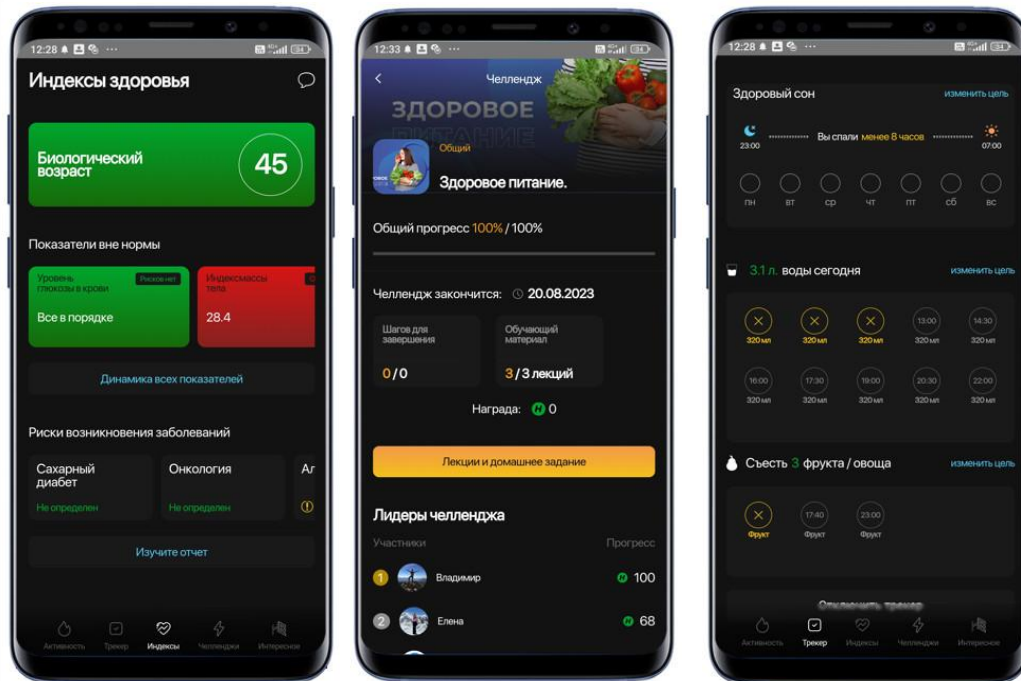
12:28

Индексы здоровья

Биологический возраст
45

Показатели вне нормы

Уровень глюкозы в крови
Рисков нет
Все в порядке

Индекс массы тела
28.4

Динамика всех показателей

Риски возникновения заболеваний

Сахарный диабет
Не определен

Онкология
Не определен

Ал

Изучите отчет

Активность
Трекер
Индексы
Челленджи
Интересное

12:33

Челлендж
ЗДОРОВОЕ ПИТАНИЕ

Общий
Здоровое питание.

Общий прогресс 100% / 100%

Челлендж закончится: 20.08.2023

Шагов для завершения
0 / 0

Обучающий материал
3 / 3 лекций

Награда: 0

Лекции и домашнее задание

Лидеры челленджа

Участники
Прогресс

1 Владимир 100
2 Елена 68

12:28

Здоровый сон
изменить цель

23:00
Вы спали менее 8 часов
07:00

пн вт ср чт пт сб вс

3.1 л. воды сегодня
изменить цель

320 мл
320 мл
320 мл
13:00 320 мл
14:30 320 мл
16:00 320 мл
17:30 320 мл
19:00 320 мл
20:30 320 мл
22:00 320 мл

Съесть 3 фрукта / овоща
изменить цель

Фрукт
17:40 Фрукт
23:00 Фрукт

Отключить трекер

Активность
Трекер
Индексы
Челленджи
Интересное